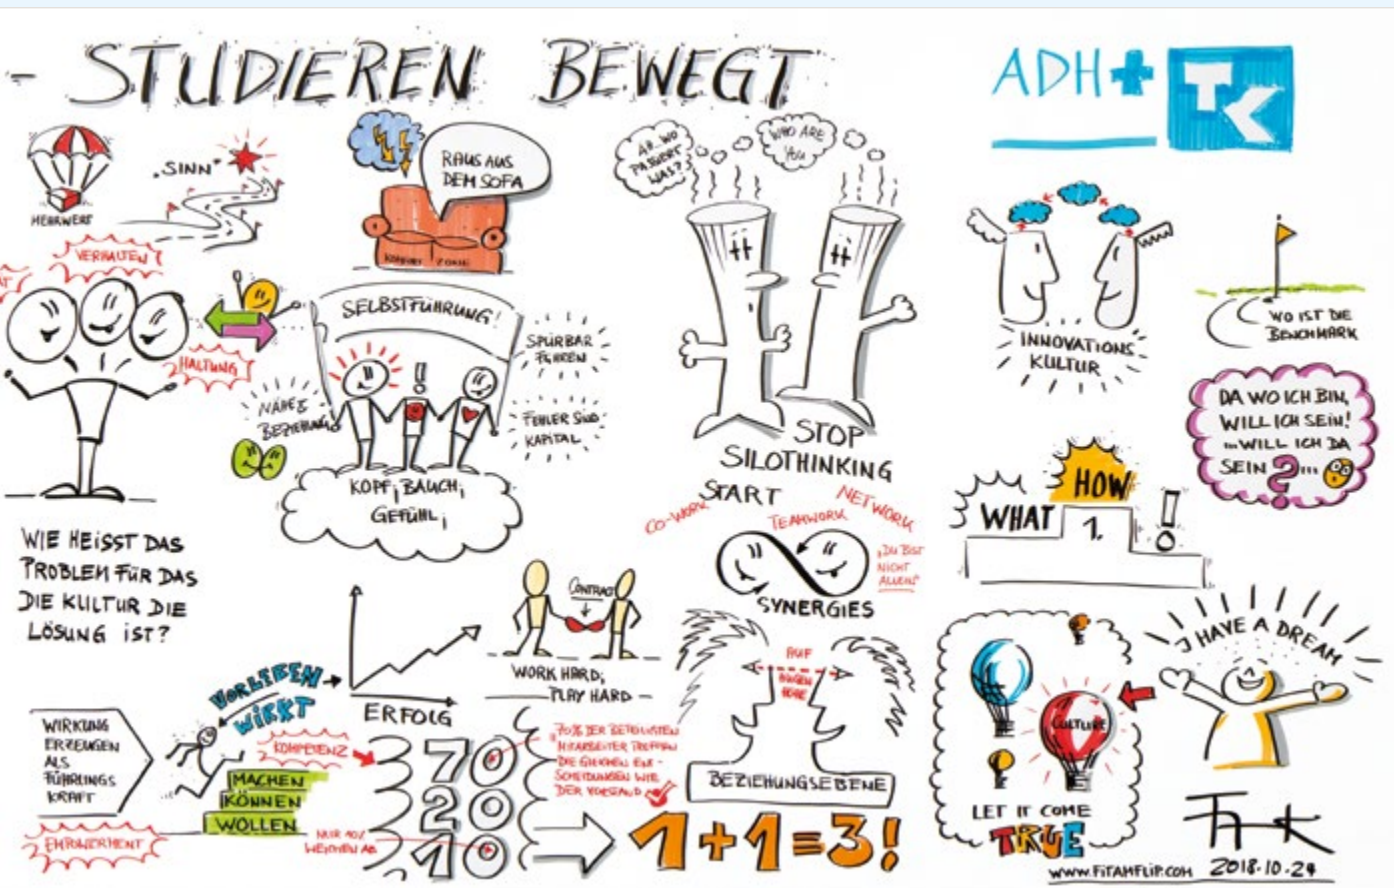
- STUDIEREN BEWEGT

ADH + TK

MEHRWERT

„SINN"

RAUS AUS DEM SOFA

KOMFORT ZONE

AH.. WO PASSIERT WAS?

WHO ARE YOU

VERHALTEN

HALTUNG

SELBSTFÜHRUNG!

SPÜRBAR FÜHREN

NÄHE & BEZIEHUNG

FEHLER SIND KAPITAL

KOPF, BAUCH, GEFÜHL,

STOP SILOTHINKING

START

CO-WORK

TEAMWORK

NETWORK

„DU BIST NICHT ALLEIN"

SYNERGIES

INNOVATIONS KULTUR

WO IST DIE BENCHMARK

DA WO ICH BIN, WILL ICH SEIN! ...WILL ICH DA SEIN ?...

WHAT

HOW

1.

!

WIE HEISST DAS PROBLEM FÜR DAS DIE KULTUR DIE LÖSUNG IST?

CONTRACT

WORK HARD; PLAY HARD

ERFOLG

VORLEBEN WIRKT

KOMPETENZ

MACHEN

KÖNNEN

WOLLEN

WIRKUNG ERZEUGEN ALS FÜHRUNGS KRAFT

EMPOWERMENT

70

20

10

70% DER BETEILIGTEN MITARBEITER TREFFEN DIE EIGENEN ENTSCHEIDUNGEN WIE DER VORSTAND

NUR 10% WEICHEN AB

AUF AUGENHÖHE

BEZIEHUNGSEBENE

1+1=3!

I HAVE A DREAM

CULTURE

LET IT COME TRUE

WWW.FITAMFLIP.COM 2018.10.24